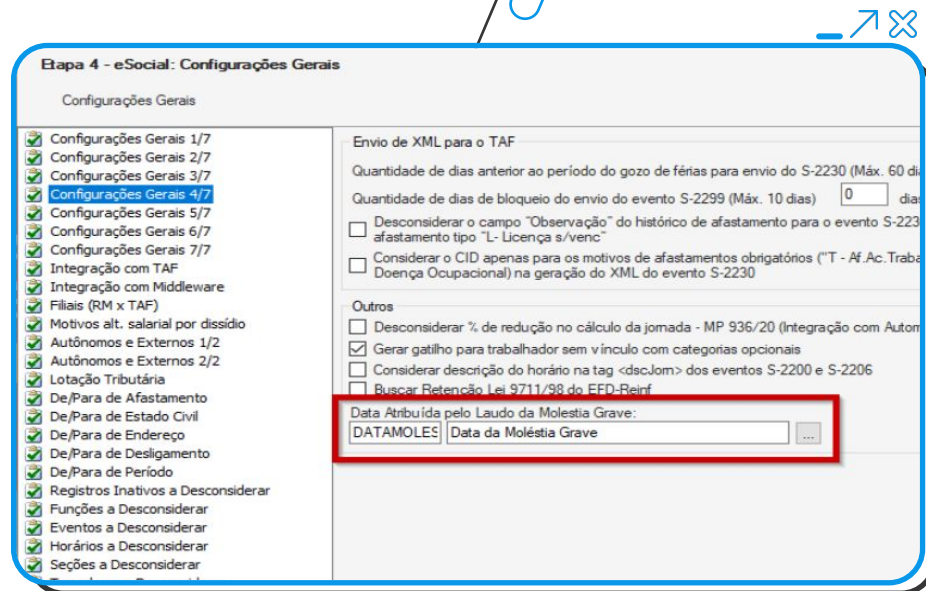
Etapa 4 - eSocial: Configurações Gerais

Configurações Gerais

Configurações Gerais 1/7
Configurações Gerais 2/7
Configurações Gerais 3/7
Configurações Gerais 4/7
Configurações Gerais 5/7
Configurações Gerais 6/7
Configurações Gerais 7/7
Integração com TAF
Integração com Middleware
Filiais (RM x TAF)
Motivos alt. salarial por dissídio
Autônomos e Externos 1/2
Autônomos e Externos 2/2
Lotação Tributária
De/Para de Afastamento
De/Para de Estado Civil
De/Para de Endereço
De/Para de Desligamento
De/Para de Período
Registros Inativos a Desconsiderar
Funções a Desconsiderar
Eventos a Desconsiderar
Horários a Desconsiderar
Seções a Desconsiderar

Envio de XML para o TAF
Quantidade de dias anterior ao período do gozo de férias para envio do S-2230 (Máx. 60 di
Quantidade de dias de bloqueio do envio do evento S-2299 (Máx. 10 dias) 0 dias
Desconsiderar o campo "Observação" do histórico de afastamento para o evento S-223 afastamento tipo "L- Licença s/venc"
Considerar o CID apenas para os motivos de afastamentos obrigatórios ("T - Af.Ac.Traba Doença Ocupacional) na geração do XML do evento S-2230

Outros
Desconsiderar % de redução no cálculo da jornada - MP 936/20 (Integração com Autom
Gerar gatilho para trabalhador sem vínculo com categorias opcionais
Considerar descrição do horário na tag <dscJorn> dos eventos S-2200 e S-2206
Buscar Retenção Lei 9711/98 do EFD-Reinf
Data Atribuída pelo Laudo da Molestia Grave:
DATAMOLES Data da Moléstia Grave ...